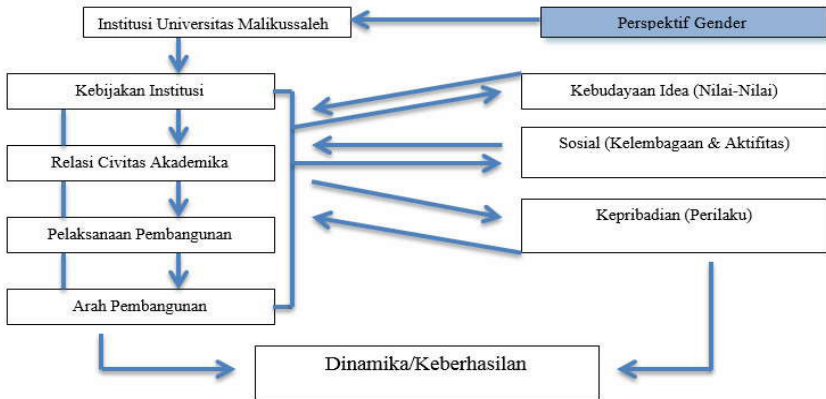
Institusi Universitas Malikussaleh

Perspektif Gender

Kebijakan Institusi

Relasi Civitas Akademika

Pelaksanaan Pembangunan

Arah Pembangunan

Kebudayaan Idea (Nilai-Nilai)

Sosial (Kelembagaan & Aktifitas)

Kepribadian (Perilaku)

Dinamika/Keberhasilan